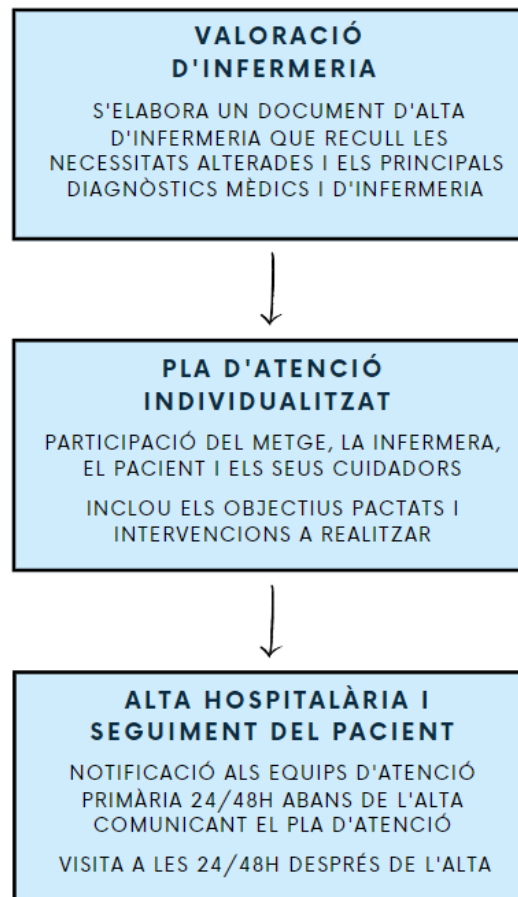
VALORACIÓ D'INFERMERIA

S'ELABORA UN DOCUMENT D'ALTA D'INFERMERIA QUE RECULL LES NECESSITATS ALTERADES I ELS PRINCIPALS DIAGNÒSTICS MÈDICS I D'INFERMERIA

PLA D'ATENCIÓ INDIVIDUALITZAT

PARTICIPACIÓ DEL METGE, LA INFERMERA, EL PACIENT I ELS SEUS CUIDADORS

INCLOU ELS OBJECTIUS PACTATS I INTERVENCIONS A REALITZAR

ALTA HOSPITALÀRIA I SEGUIMENT DEL PACIENT

NOTIFICACIÓ ALS EQUIPS D'ATENCIÓ PRIMÀRIA 24/48H ABANS DE L'ALTA COMUNICANT EL PLA D'ATENCIÓ

VISITA A LES 24/48H DESPRÉS DE L'ALTA